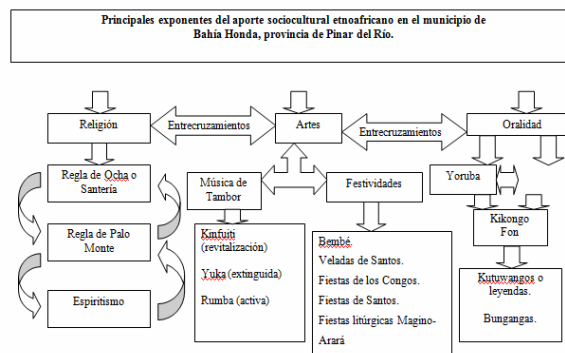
Principales exponentes del aporte sociocultural etnoafricano en el municipio de Bahía Honda, provincia de Pinar del Río.

Religión

Entrecruzamientos

Artes

Entrecruzamientos

Oralidad

Regla de Ocha o Santería

Regla de Palo Monte

Espiritismo

Música de Tambor

Festividades

Yoruba

Kikongo
Fon

Kmfuiti (revitalización)

Yuka (extinguida)

Rumba (activa)

Bembé.
Veladas de Santos.
Fiestas de los Congos.
Fiestas de Santos.
Fiestas litúrgicas Magino-Arará

Kutuwangos o leyendas.

Bungangas.